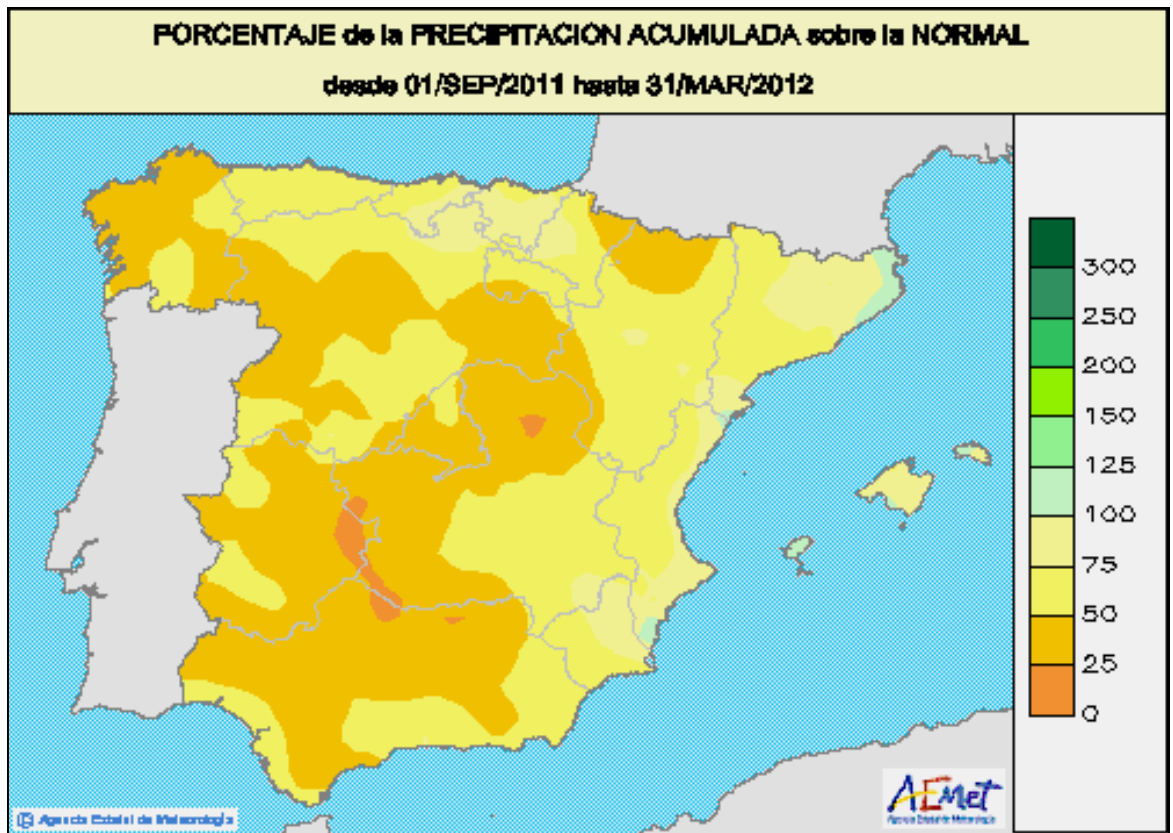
PORCENTAJE de la PRECIPITACION ACUMULADA sobre la NORMAL
desde 01/SEP/2011 hasta 31/MAR/2012

300
250
200
150
125
100
75
50
25
0

© Agencia Estatal de Meteorología

AEMet
Agencia Estatal de Meteorología